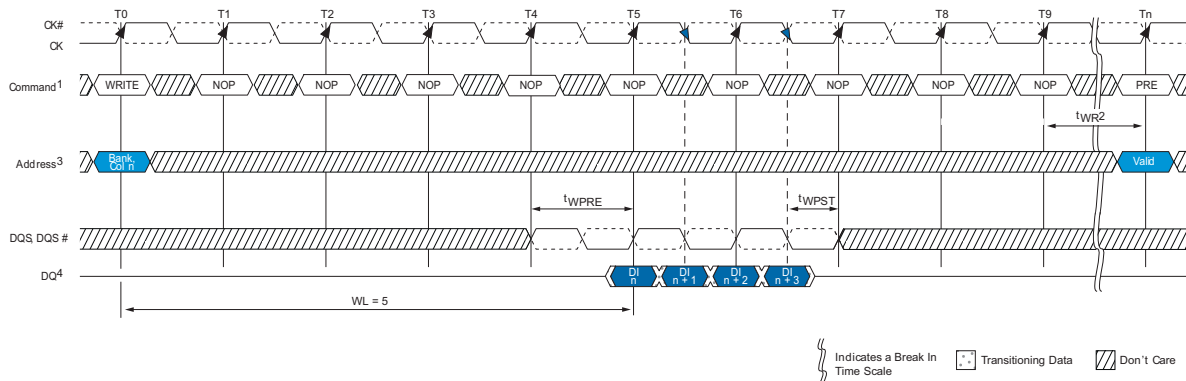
CK#
CK

T0 T1 T2 T3 T4 T5 T6 T7 T8 T9 Tn

Command$^1$ WRITE NOP NOP NOP NOP NOP NOP NOP NOP NOP PRE

$t_{WR}2$

Address$^3$ Bank, Col n Valid

$t_{WPRE}$

$t_{WPST}$

DQS, DQS #

DQ$^4$ DI n DI n + 1 DI n + 2 DI n + 3

WL = 5

Indicates a Break In Time Scale

Transitioning Data

Don't Care